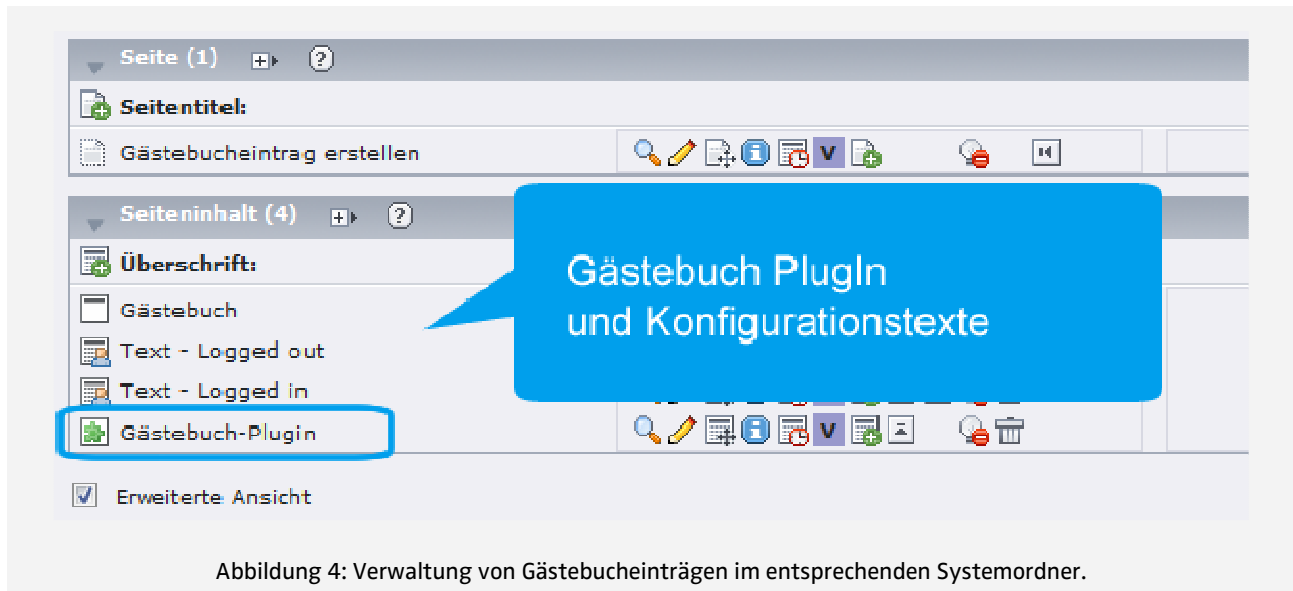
Seite (1)

Seitentitel:

Gästebucheintrag erstellen

Seiteninhalt (4)

Überschrift:

Gästebuch

Text - Logged out

Text - Logged in

Gästebuch-Plugin

Gästebuch PlugIn
und Konfigurationstexte

Erweiterte Ansicht

Abbildung 4: Verwaltung von Gästebucheinträgen im entsprechenden Systemordner.